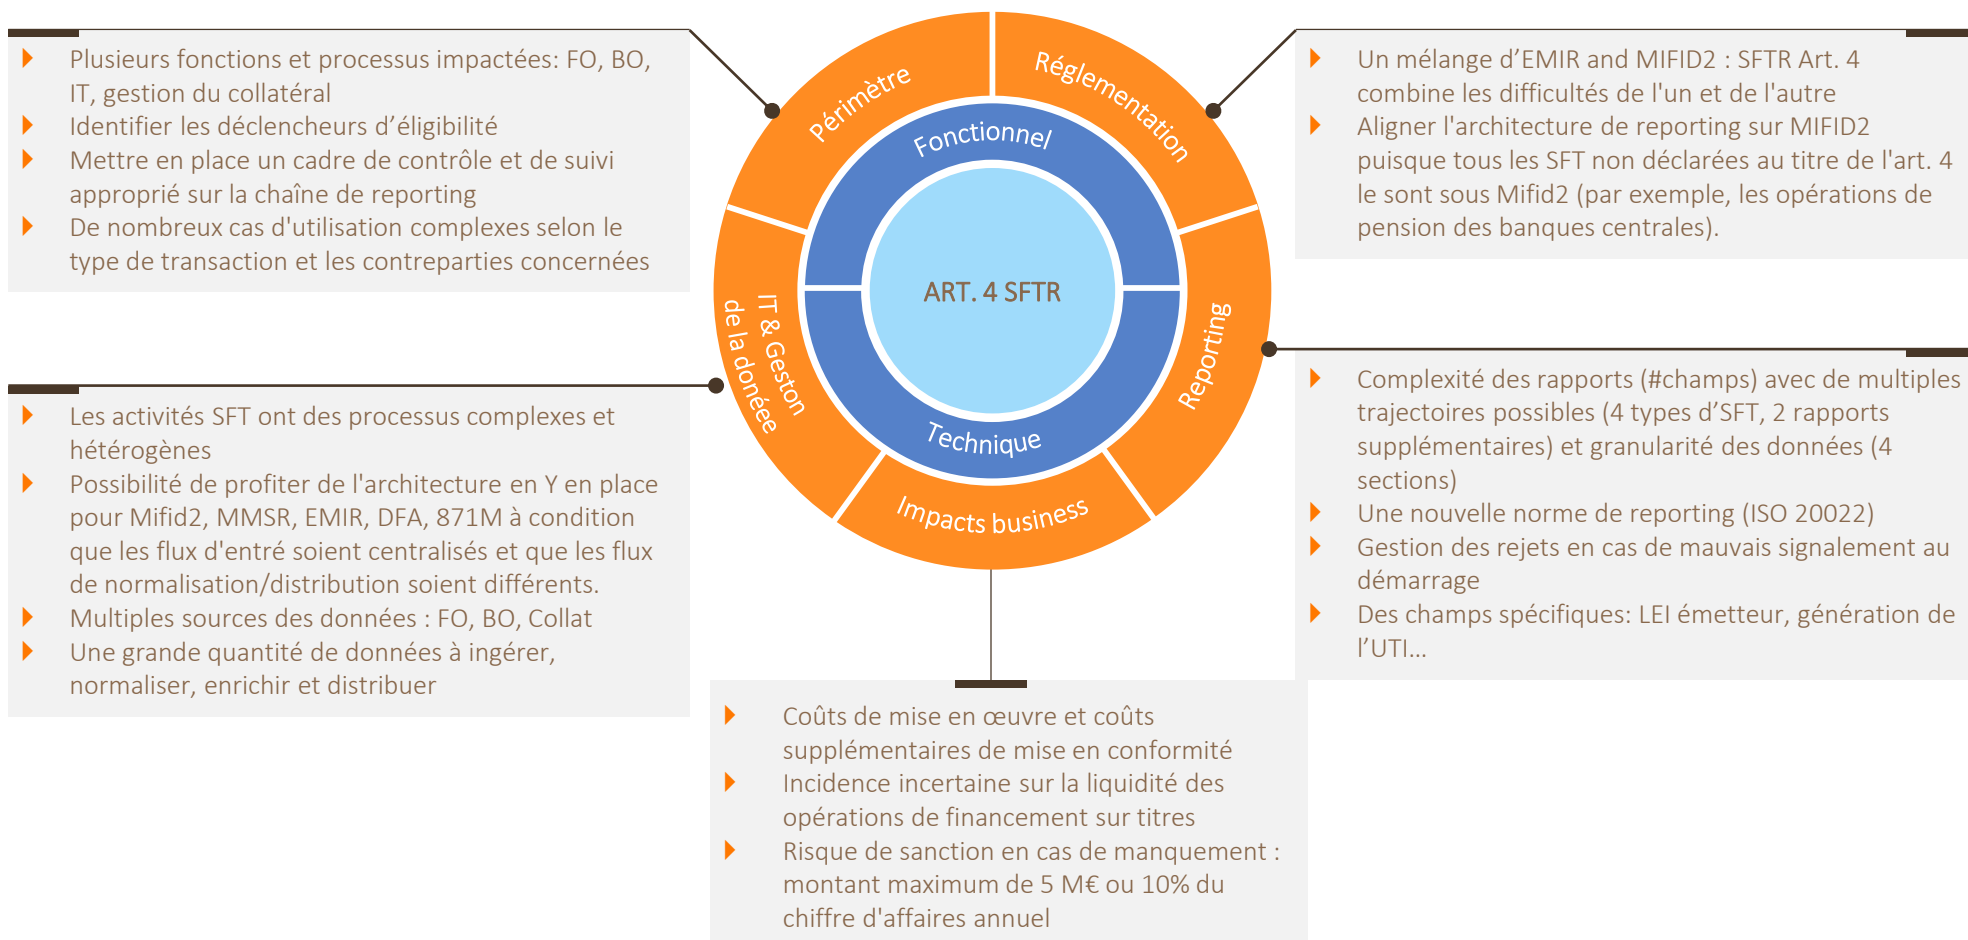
Plusieurs fonctions et processus impactées: FO, BO, IT, gestion du collatéral
Identifier les déclencheurs d'éligibilité
Mettre en place un cadre de contrôle et de suivi approprié sur la chaîne de reporting
De nombreux cas d'utilisation complexes selon le type de transaction et les contreparties concernées

Périmètre
Réglementation
Fonctionnel
ART. 4 SFTR
IT & Geston de la donéee
Reporting
Technique
Impacts business

Un mélange d'EMIR and MIFID2 : SFTR Art. 4 combine les difficultés de l'un et de l'autre
Aligner l'architecture de reporting sur MIFID2 puisque tous les SFT non déclarées au titre de l'art. 4 le sont sous Mifid2 (par exemple, les opérations de pension des banques centrales).

Les activités SFT ont des processus complexes et hétérogènes
Possibilité de profiter de l'architecture en Y en place pour Mifid2, MMSR, EMIR, DFA, 871M à condition que les flux d'entré soient centralisés et que les flux de normalisation/distribution soient différents.
Multiples sources des données : FO, BO, Collat
Une grande quantité de données à ingérer, normaliser, enrichir et distribuer

Complexité des rapports (#champs) avec de multiples trajectoires possibles (4 types d'SFT, 2 rapports supplémentaires) et granularité des données (4 sections)
Une nouvelle norme de reporting (ISO 20022)
Gestion des rejets en cas de mauvais signalement au démarrage
Des champs spécifiques: LEI émetteur, génération de l'UTI…

Coûts de mise en œuvre et coûts supplémentaires de mise en conformité
Incidence incertaine sur la liquidité des opérations de financement sur titres
Risque de sanction en cas de manquement : montant maximum de 5 M€ ou 10% du chiffre d'affaires annuel